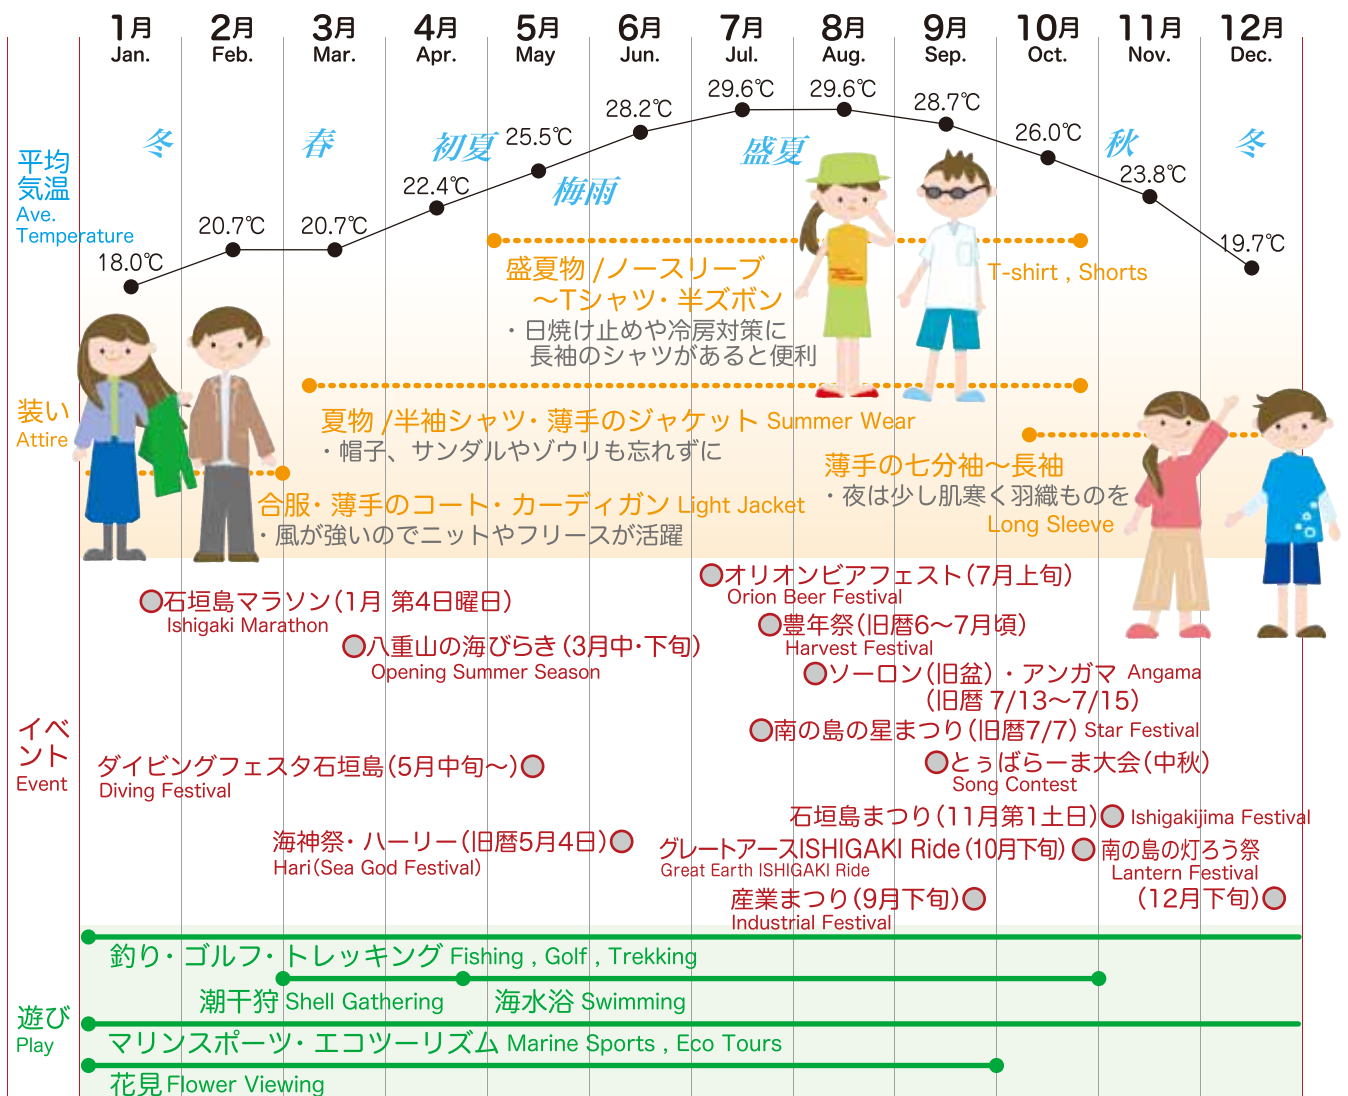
1月 Jan. 2月 Feb. 3月 Mar. 4月 Apr. 5月 May 6月 Jun. 7月 Jul. 8月 Aug. 9月 Sep. 10月 Oct. 11月 Nov. 12月 Dec.

平均気温 Ave. Temperature

冬 春 初夏 梅雨 盛夏 秋 冬

18.0℃ 20.7℃ 20.7℃ 22.4℃ 25.5℃ 28.2℃ 29.6℃ 29.6℃ 28.7℃ 26.0℃ 23.8℃ 19.7℃

装い Attire

盛夏物 /ノースリーブ ～Tシャツ・半ズボン
・日焼け止めや冷房対策に 長袖のシャツがあると便利

T-shirt , Shorts

夏物 /半袖シャツ・薄手のジャケット Summer Wear
・帽子、サンダルやゾウリも忘れずに

薄手の七分袖～長袖
・夜は少し肌寒く羽織ものを
Long Sleeve

合服・薄手のコート・カーディガン Light Jacket
・風が強いのでニットやフリースが活躍

イベント Event

石垣島マラソン(1月 第4日曜日) Ishigaki Marathon
八重山の海びらき(3月中･下旬) Opening Summer Season
オリオンビアフェスト(7月上旬) Orion Beer Festival
豊年祭(旧暦6～7月頃) Harvest Festival
ソーロン(旧盆)・アンガマ Angama (旧暦 7/13～7/15)
南の島の星まつり(旧暦7/7) Star Festival
とぅばらーま大会(中秋) Song Contest
ダイビングフェスタ石垣島(5月中旬～) Diving Festival
石垣島まつり(11月第1土日) Ishigakijima Festival
海神祭・ハーリー(旧暦5月4日) Hari(Sea God Festival)
グレートアースISHIGAKI Ride(10月下旬) Great Earth ISHIGAKI Ride
南の島の灯ろう祭 Lantern Festival (12月下旬)
産業まつり(9月下旬) Industrial Festival

遊び Play

釣り・ゴルフ・トレッキング Fishing , Golf , Trekking
潮干狩 Shell Gathering
海水浴 Swimming
マリンスポーツ・エコツーリズム Marine Sports , Eco Tours
花見 Flower Viewing